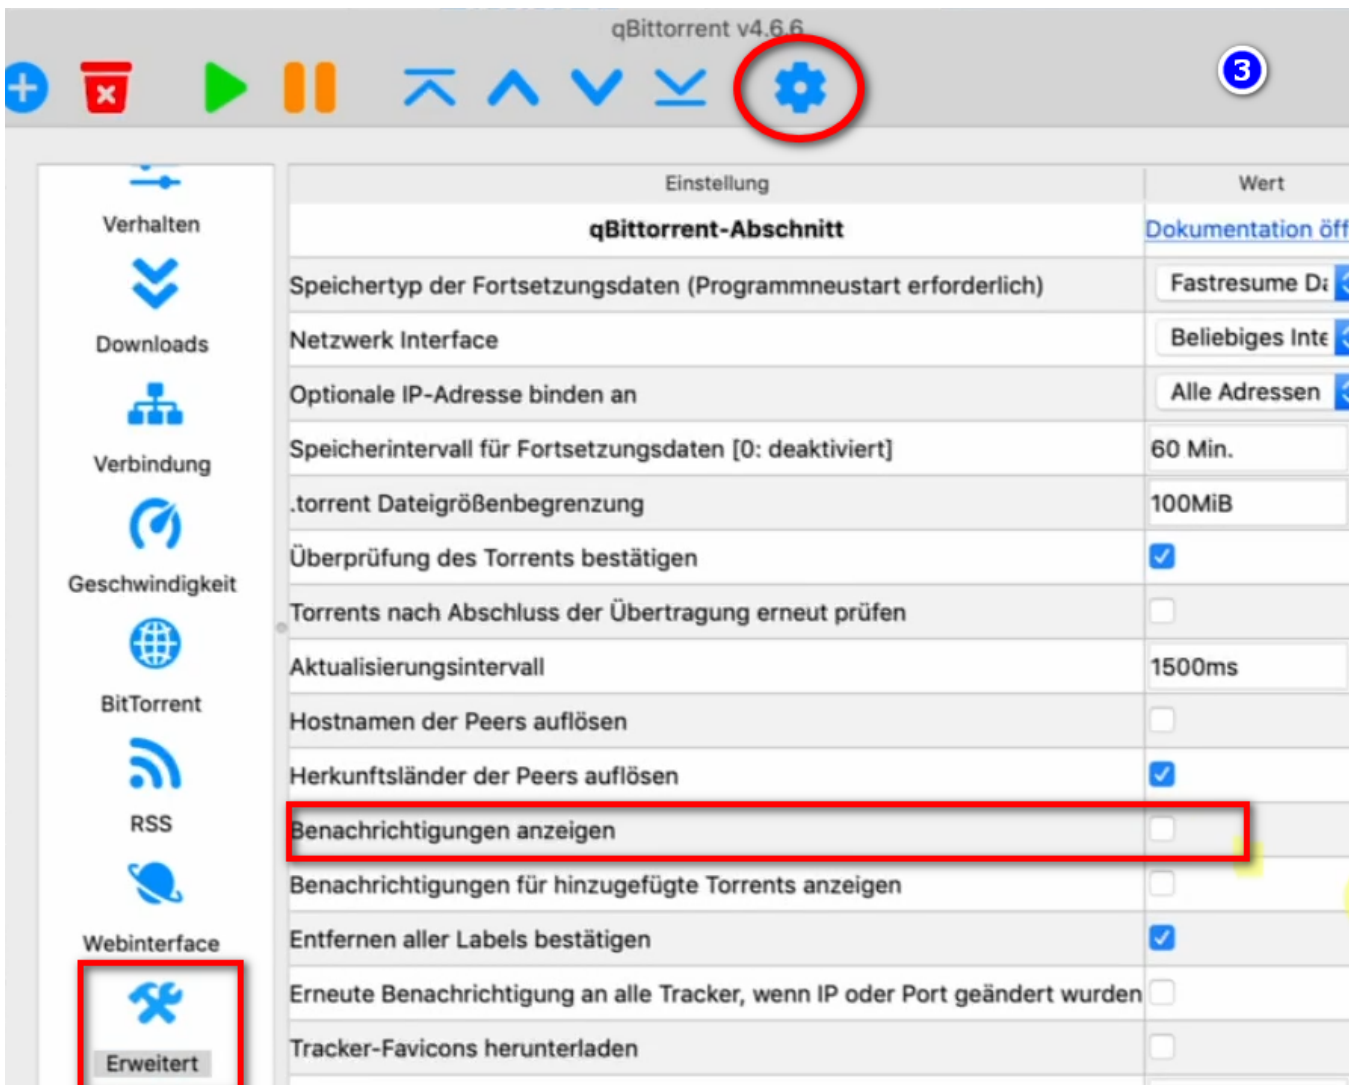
qBittorrent v4.6.6

3

Verhalten

Downloads

Verbindung

Geschwindigkeit

BitTorrent

RSS

Webinterface

Erweitert

| Einstellung | Wert |
|---|---|
| qBittorrent-Abschnitt | Dokumentation öff |
| Speichertyp der Fortsetzungsdaten (Programmneustart erforderlich) | Fastresume Da |
| Netzwerk Interface | Beliebiges Inte |
| Optionale IP-Adresse binden an | Alle Adressen |
| Speicherintervall für Fortsetzungsdaten [0: deaktiviert] | 60 Min. |
| .torrent Dateigrößenbegrenzung | 100MiB |
| Überprüfung des Torrents bestätigen | ☑ |
| Torrents nach Abschluss der Übertragung erneut prüfen | ☐ |
| Aktualisierungsintervall | 1500ms |
| Hostnamen der Peers auflösen | ☐ |
| Herkunftsländer der Peers auflösen | ☑ |
| Benachrichtigungen anzeigen | ☐ |
| Benachrichtigungen für hinzugefügte Torrents anzeigen | ☐ |
| Entfernen aller Labels bestätigen | ☑ |
| Erneute Benachrichtigung an alle Tracker, wenn IP oder Port geändert wurden | ☐ |
| Tracker-Favicons herunterladen | ☐ |